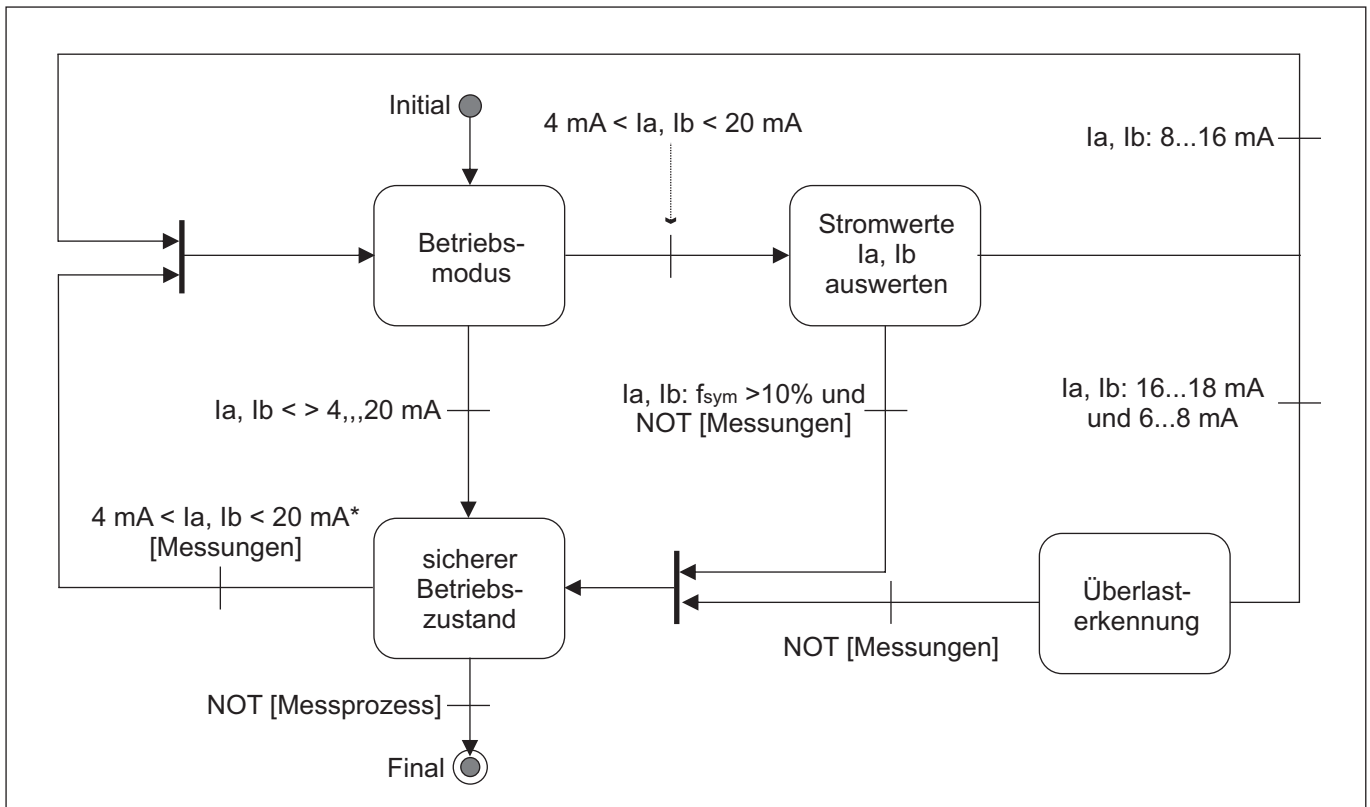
Initial

4 mA < Ia, Ib < 20 mA

Ia, Ib: 8...16 mA

Betriebsmodus

Stromwerte Ia, Ib auswerten

Ia, Ib < > 4,,,20 mA

Ia, Ib: $f_{sym}$ >10% und NOT [Messungen]

Ia, Ib: 16...18 mA und 6...8 mA

4 mA < Ia, Ib < 20 mA* [Messungen]

sicherer Betriebszustand

Überlasterkennung

NOT [Messungen]

NOT [Messprozess]

Final